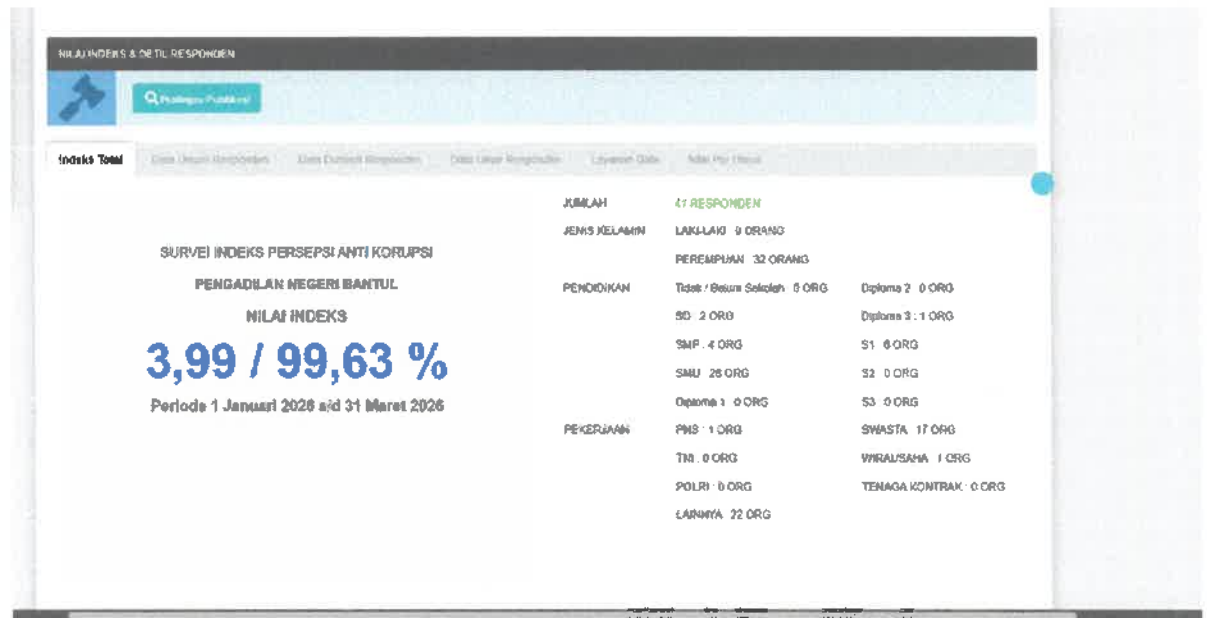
NILAI INDEKS & DETIL RESPONDEN

Q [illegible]

Indeks Total | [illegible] | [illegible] | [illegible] | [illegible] | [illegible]

SURVEI INDEKS PERSEPSI ANTI KORUPSI

PENGADILAN NEGERI BANTUL

NILAI INDEKS

3,99 / 99,63 %

Periode 1 Januari 2026 s/d 31 Maret 2026

| | | |
|---|---|---|
| JUMLAH | 41 RESPONDEN | |
| JENIS KELAMIN | LAKI-LAKI : 9 ORANG | |
| | PEREMPUAN : 32 ORANG | |
| PENDIDIKAN | Tidak / Belum Sekolah : 0 ORG | Diploma 2 : 0 ORG |
| | SD : 2 ORG | Diploma 3 : 1 ORG |
| | SMP : 4 ORG | S1 : 6 ORG |
| | SMU : 28 ORG | S2 : 0 ORG |
| | Diploma 1 : 0 ORG | S3 : 0 ORG |
| PEKERJAAN | PNS : 1 ORG | SWASTA : 17 ORG |
| | TNI : 0 ORG | WIRAUSAHA : 1 ORG |
| | POLRI : 0 ORG | TENAGA KONTRAK : 0 ORG |
| | LAINNYA : 22 ORG | |